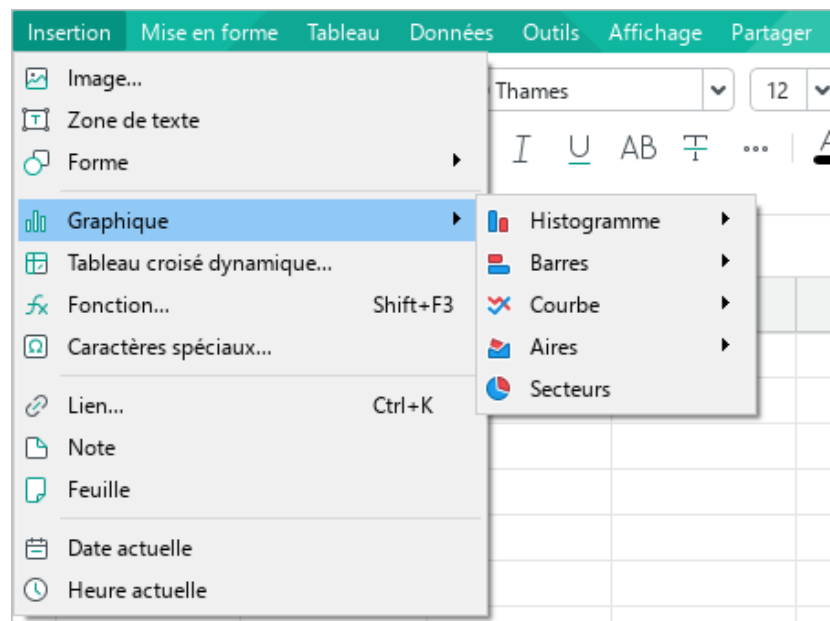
Insertion Mise en forme Tableau Données Outils Affichage Partager

Image...
Zone de texte
Forme
Graphique
Tableau croisé dynamique...
Fonction... Shift+F3
Caractères spéciaux...
Lien... Ctrl+K
Note
Feuille
Date actuelle
Heure actuelle

Histogramme
Barres
Courbe
Aires
Secteurs

Thames
12
I U AB